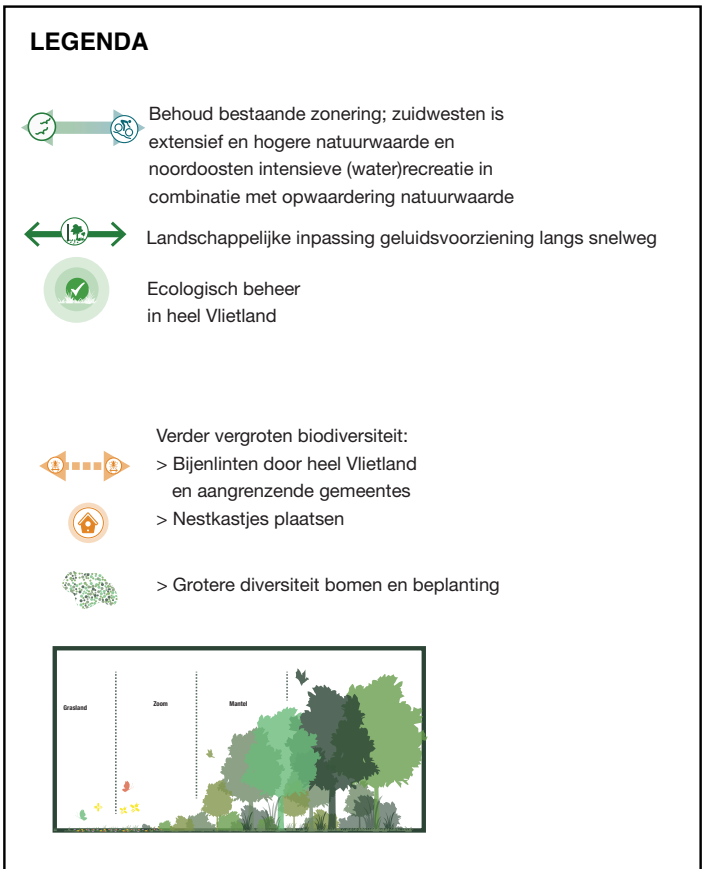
LEGENDA

Behoud bestaande zonering; zuidwesten is extensief en hogere natuurwaarde en noordoosten intensieve (water)recreatie in combinatie met opwaardering natuurwaarde

Landschappelijke inpassing geluidsvoorziening langs snelweg

Ecologisch beheer in heel Vlietland

Verder vergroten biodiversiteit:
> Bijenlinten door heel Vlietland en aangrenzende gemeentes
> Nestkastjes plaatsen

> Grotere diversiteit bomen en beplanting

Grasland

Zoom

Mantel